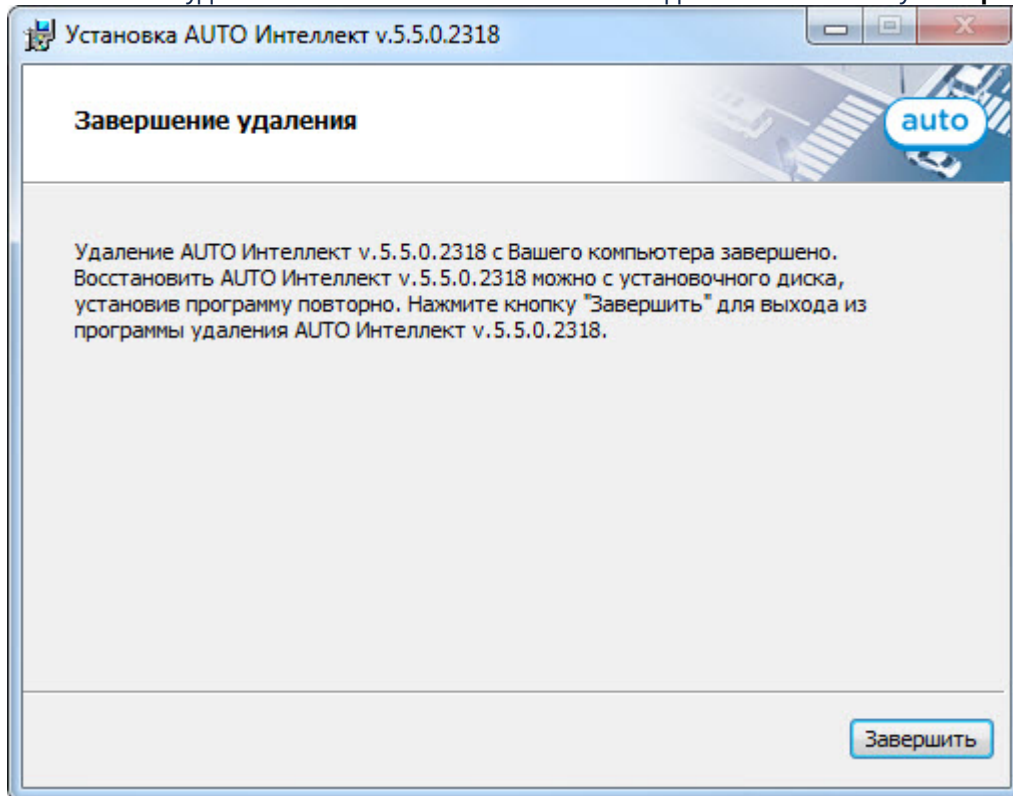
Установка AUTO Интеллект v.5.5.0.2318

Завершение удаления

auto

Удаление AUTO Интеллект v.5.5.0.2318 с Вашего компьютера завершено. Восстановить AUTO Интеллект v.5.5.0.2318 можно с установочного диска, установив программу повторно. Нажмите кнопку "Завершить" для выхода из программы удаления AUTO Интеллект v.5.5.0.2318.

Завершить